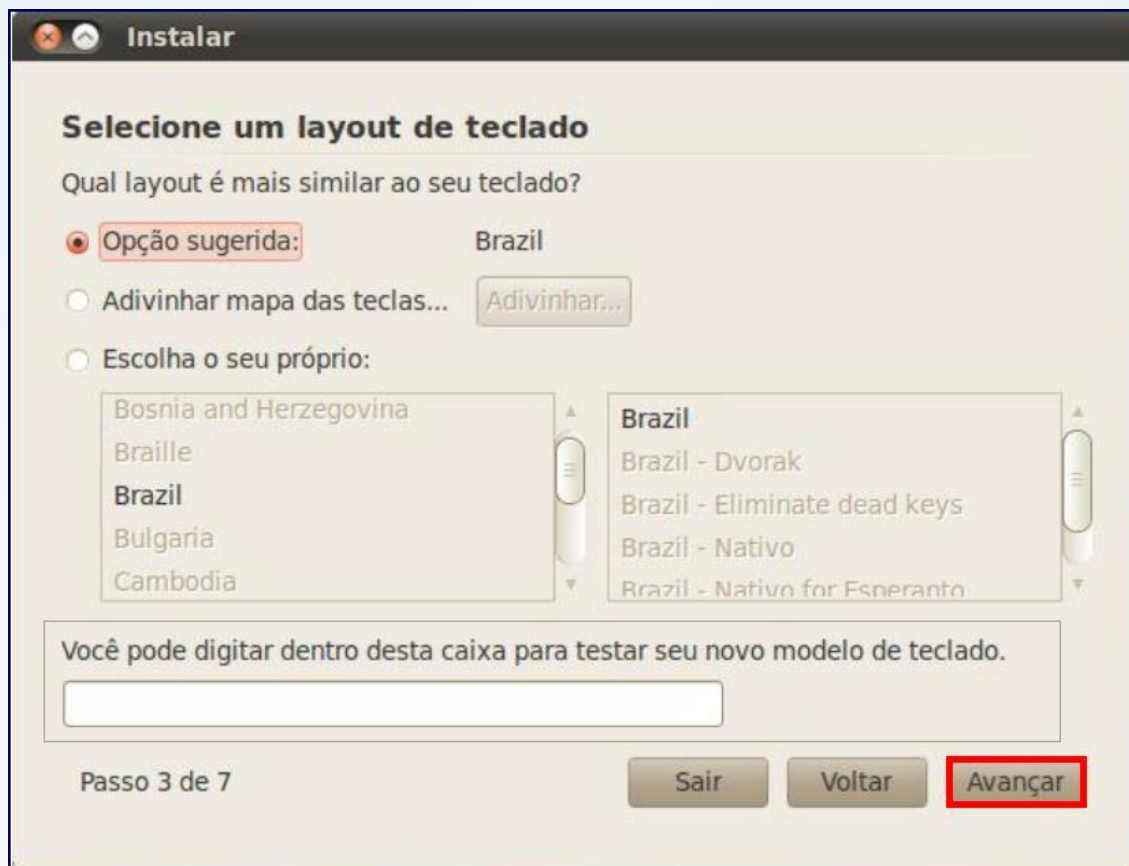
Instalar

Selecione um layout de teclado

Qual layout é mais similar ao seu teclado?

Opção sugerida: Brazil

Adivinhar mapa das teclas... Adivinhar...

Escolha o seu próprio:

Bosnia and Herzegovina
Braille
Brazil
Bulgaria
Cambodia

Brazil
Brazil - Dvorak
Brazil - Eliminate dead keys
Brazil - Nativo
Brazil - Nativo for Esperanto

Você pode digitar dentro desta caixa para testar seu novo modelo de teclado.

Passo 3 de 7

Sair Voltar Avançar